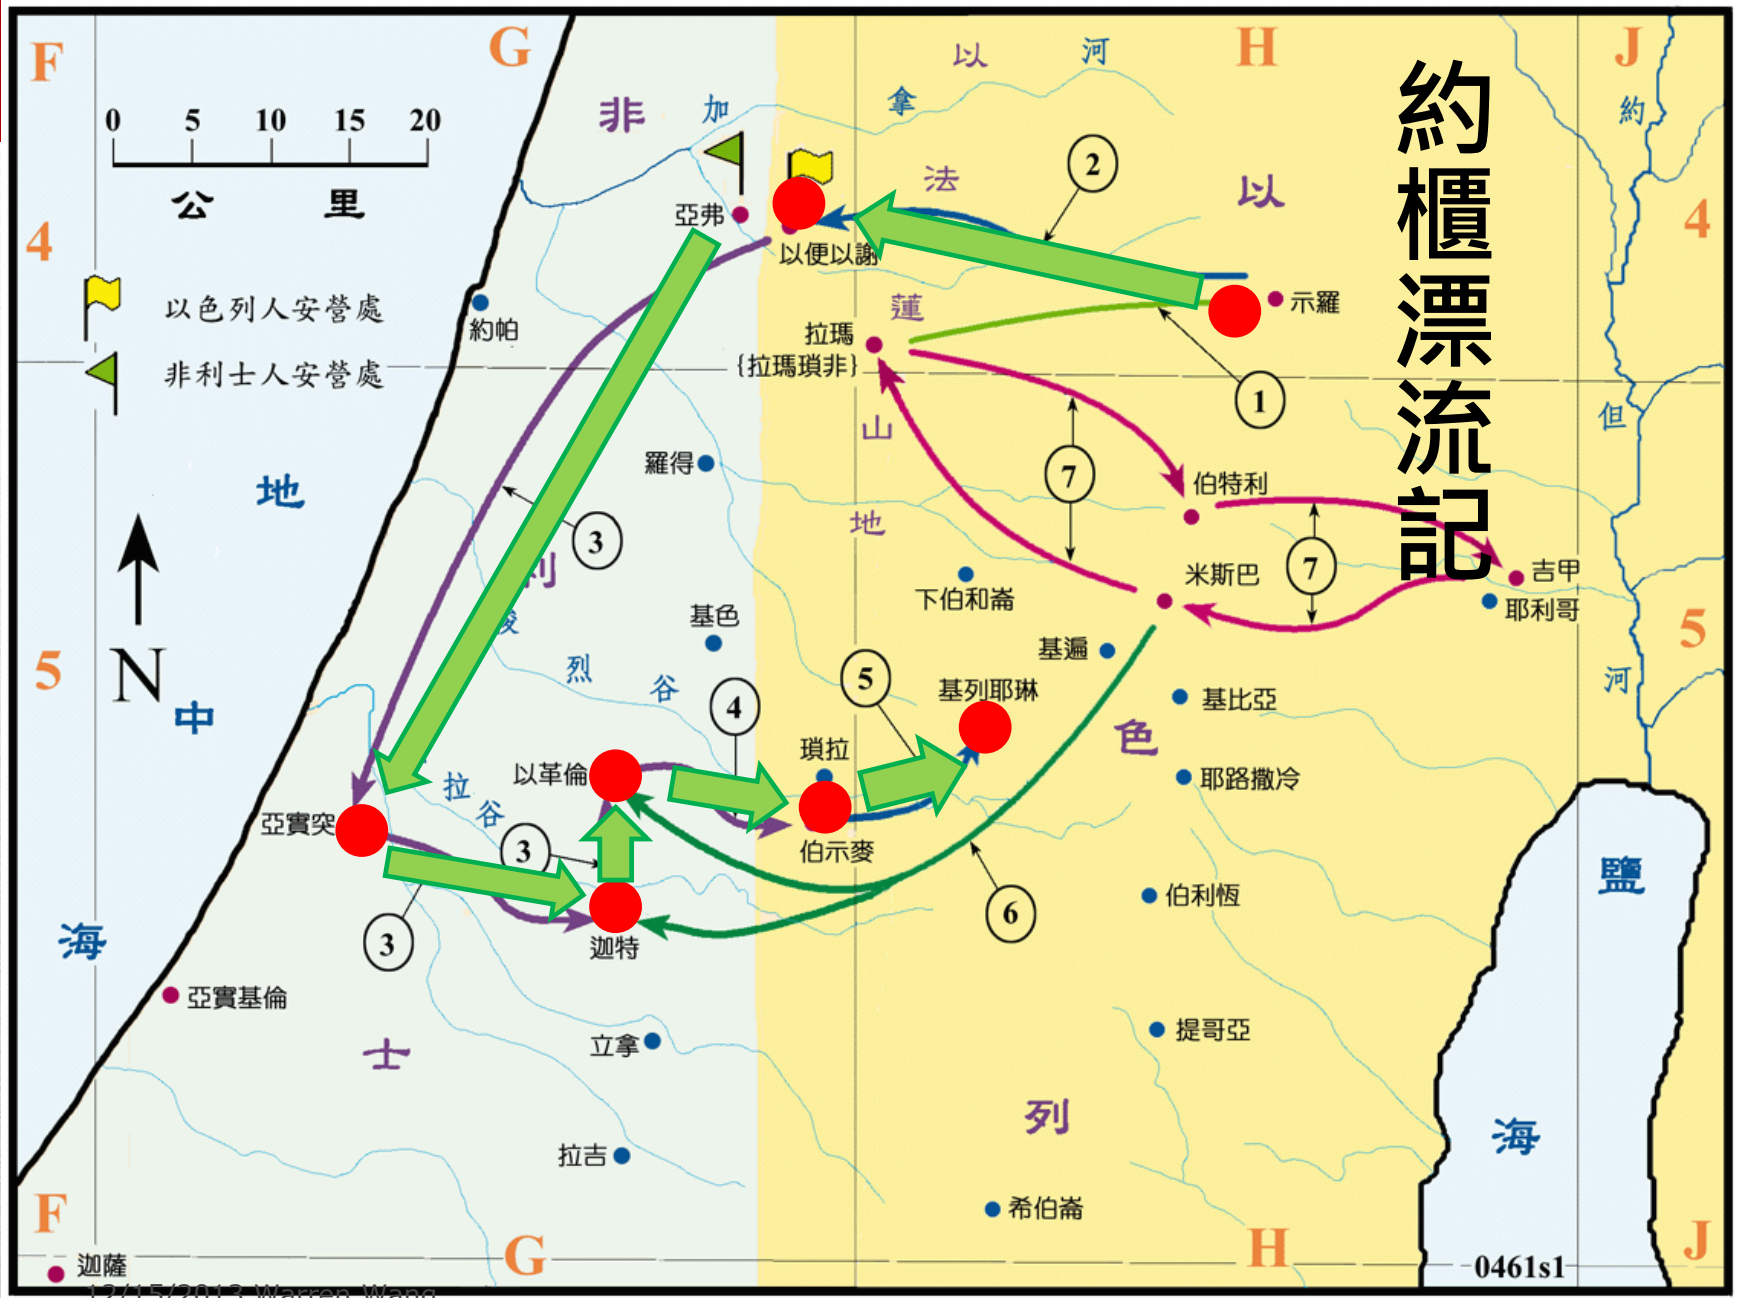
約櫃漂流記

F G H J

4 5

0 5 10 15 20
公 里

以色列人安營處
非利士人安營處

N

地 中 海

非 加
以 河
拿
法
以

亞弗
以便以謝
示羅
約帕
蓮
拉瑪
{拉瑪瑣非}
山
羅得
伯特利
地
吉甲
耶利哥
米斯巴
下伯和崙
利
基色
梭
烈 谷
基遍
基比亞
基列耶琳
瑣拉
以革倫
伯示麥
色
耶路撒冷
亞實突
拉 谷
迦特
伯利恆
亞實基倫
士
立拿
提哥亞
列
拉吉
希伯崙
迦薩

約 但 河

鹽 海

1 2 3 3 3 4 5 6 7 7

0461s1

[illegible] Warren Wang